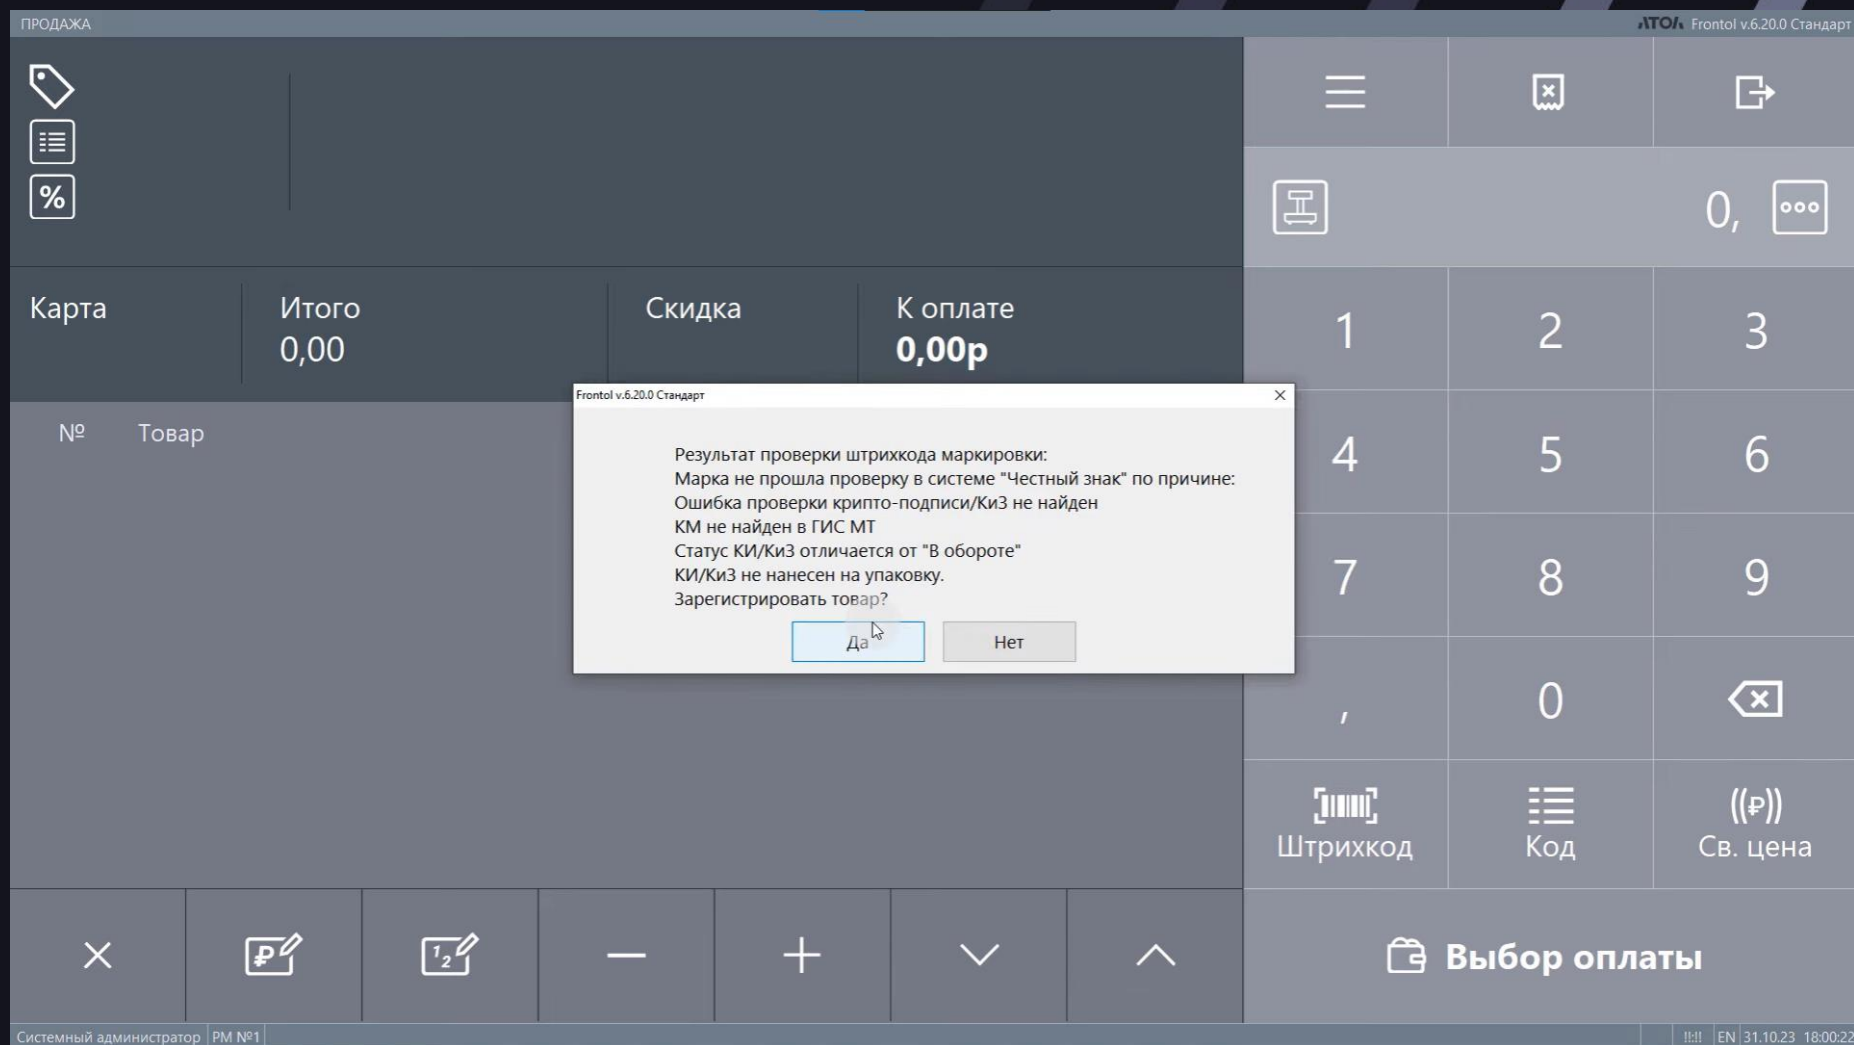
ПРОДАЖА

ATOL Frontol v.6.20.0 Стандарт

0,

Карта

Итого
0,00

Скидка

К оплате
0,00р

№ Товар

Frontol v.6.20.0 Стандарт

Результат проверки штрихкода маркировки:
Марка не прошла проверку в системе "Честный знак" по причине:
Ошибка проверки крипто-подписи/КиЗ не найден
КМ не найден в ГИС МТ
Статус КИ/КиЗ отличается от "В обороте"
КИ/КиЗ не нанесен на упаковку.
Зарегистрировать товар?

Да Нет

1 2 3
4 5 6
7 8 9
, 0

Штрихкод Код Св. цена

Выбор оплаты

Системный администратор РМ №1

EN 31.10.23 18:00:22